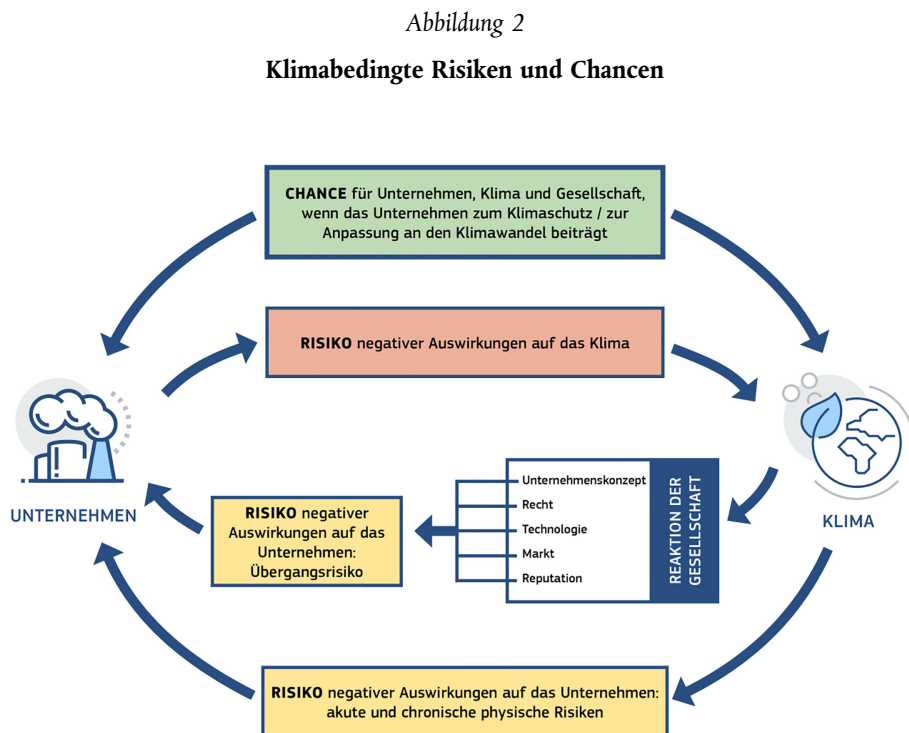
Abbildung 2

Klimabedingte Risiken und Chancen

CHANCE für Unternehmen, Klima und Gesellschaft, wenn das Unternehmen zum Klimaschutz / zur Anpassung an den Klimawandel beiträgt

RISIKO negativer Auswirkungen auf das Klima

UNTERNEHMEN

KLIMA

RISIKO negativer Auswirkungen auf das Unternehmen: Übergangsrisiko

Unternehmenskonzept
Recht
Technologie
Markt
Reputation

REAKTION DER GESELLSCHAFT

RISIKO negativer Auswirkungen auf das Unternehmen: akute und chronische physische Risiken